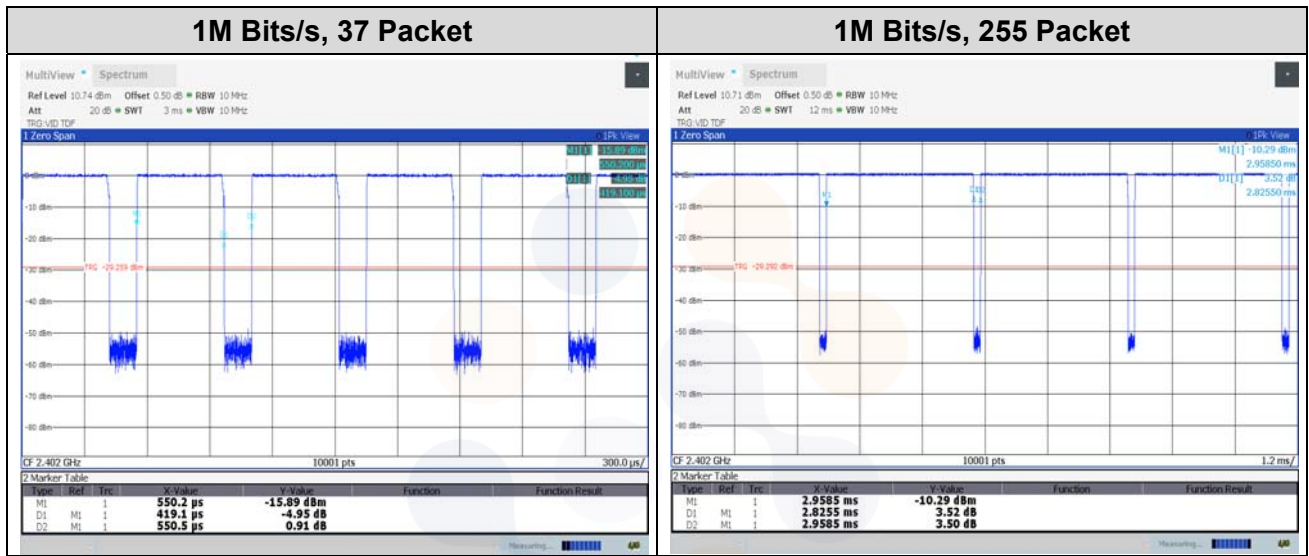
| 1M Bits/s, 37 Packet | 1M Bits/s, 255 Packet |
|---|---|

MultiView Spectrum
Ref Level 10.74 dBm Offset 0.50 dB RBW 10 MHz
Att 20 dB SWT 3 ms VBW 10 MHz
TRG:VID TDF
1 Zero Span
1Pk View
M1[1] -15.89 dBm
550.200 µs
D1[1] -4.95 dB
419.100 µs
0 dBm
-10 dBm
-20 dBm
-30 dBm
TRG -29.259 dBm
-40 dBm
-50 dBm
-60 dBm
-70 dBm
-80 dBm
CF 2.402 GHz
10001 pts
300.0 µs/
2 Marker Table

| Type | Ref | Trc | X-Value | Y-Value | Function | Function Result |
|---|---|---|---|---|---|---|
| M1 | | 1 | 550.2 µs | -15.89 dBm | | |
| D1 | M1 | 1 | 419.1 µs | -4.95 dB | | |
| D2 | M1 | 1 | 550.5 µs | 0.91 dB | | |

Measuring...

MultiView Spectrum
Ref Level 10.71 dBm Offset 0.50 dB RBW 10 MHz
Att 20 dB SWT 12 ms VBW 10 MHz
TRG:VID TDF
1 Zero Span
1Pk View
M1[1] -10.29 dBm
2.95850 ms
D1[1] 3.52 dB
2.82550 ms
0 dBm
M1
-10 dBm
-20 dBm
-30 dBm
TRG -29.292 dBm
-40 dBm
-50 dBm
-60 dBm
-70 dBm
-80 dBm
CF 2.402 GHz
10001 pts
1.2 ms/
2 Marker Table

| Type | Ref | Trc | X-Value | Y-Value | Function | Function Result |
|---|---|---|---|---|---|---|
| M1 | | 1 | 2.9585 ms | -10.29 dBm | | |
| D1 | M1 | 1 | 2.8255 ms | 3.52 dB | | |
| D2 | M1 | 1 | 2.9585 ms | 3.50 dB | | |

Measuring...